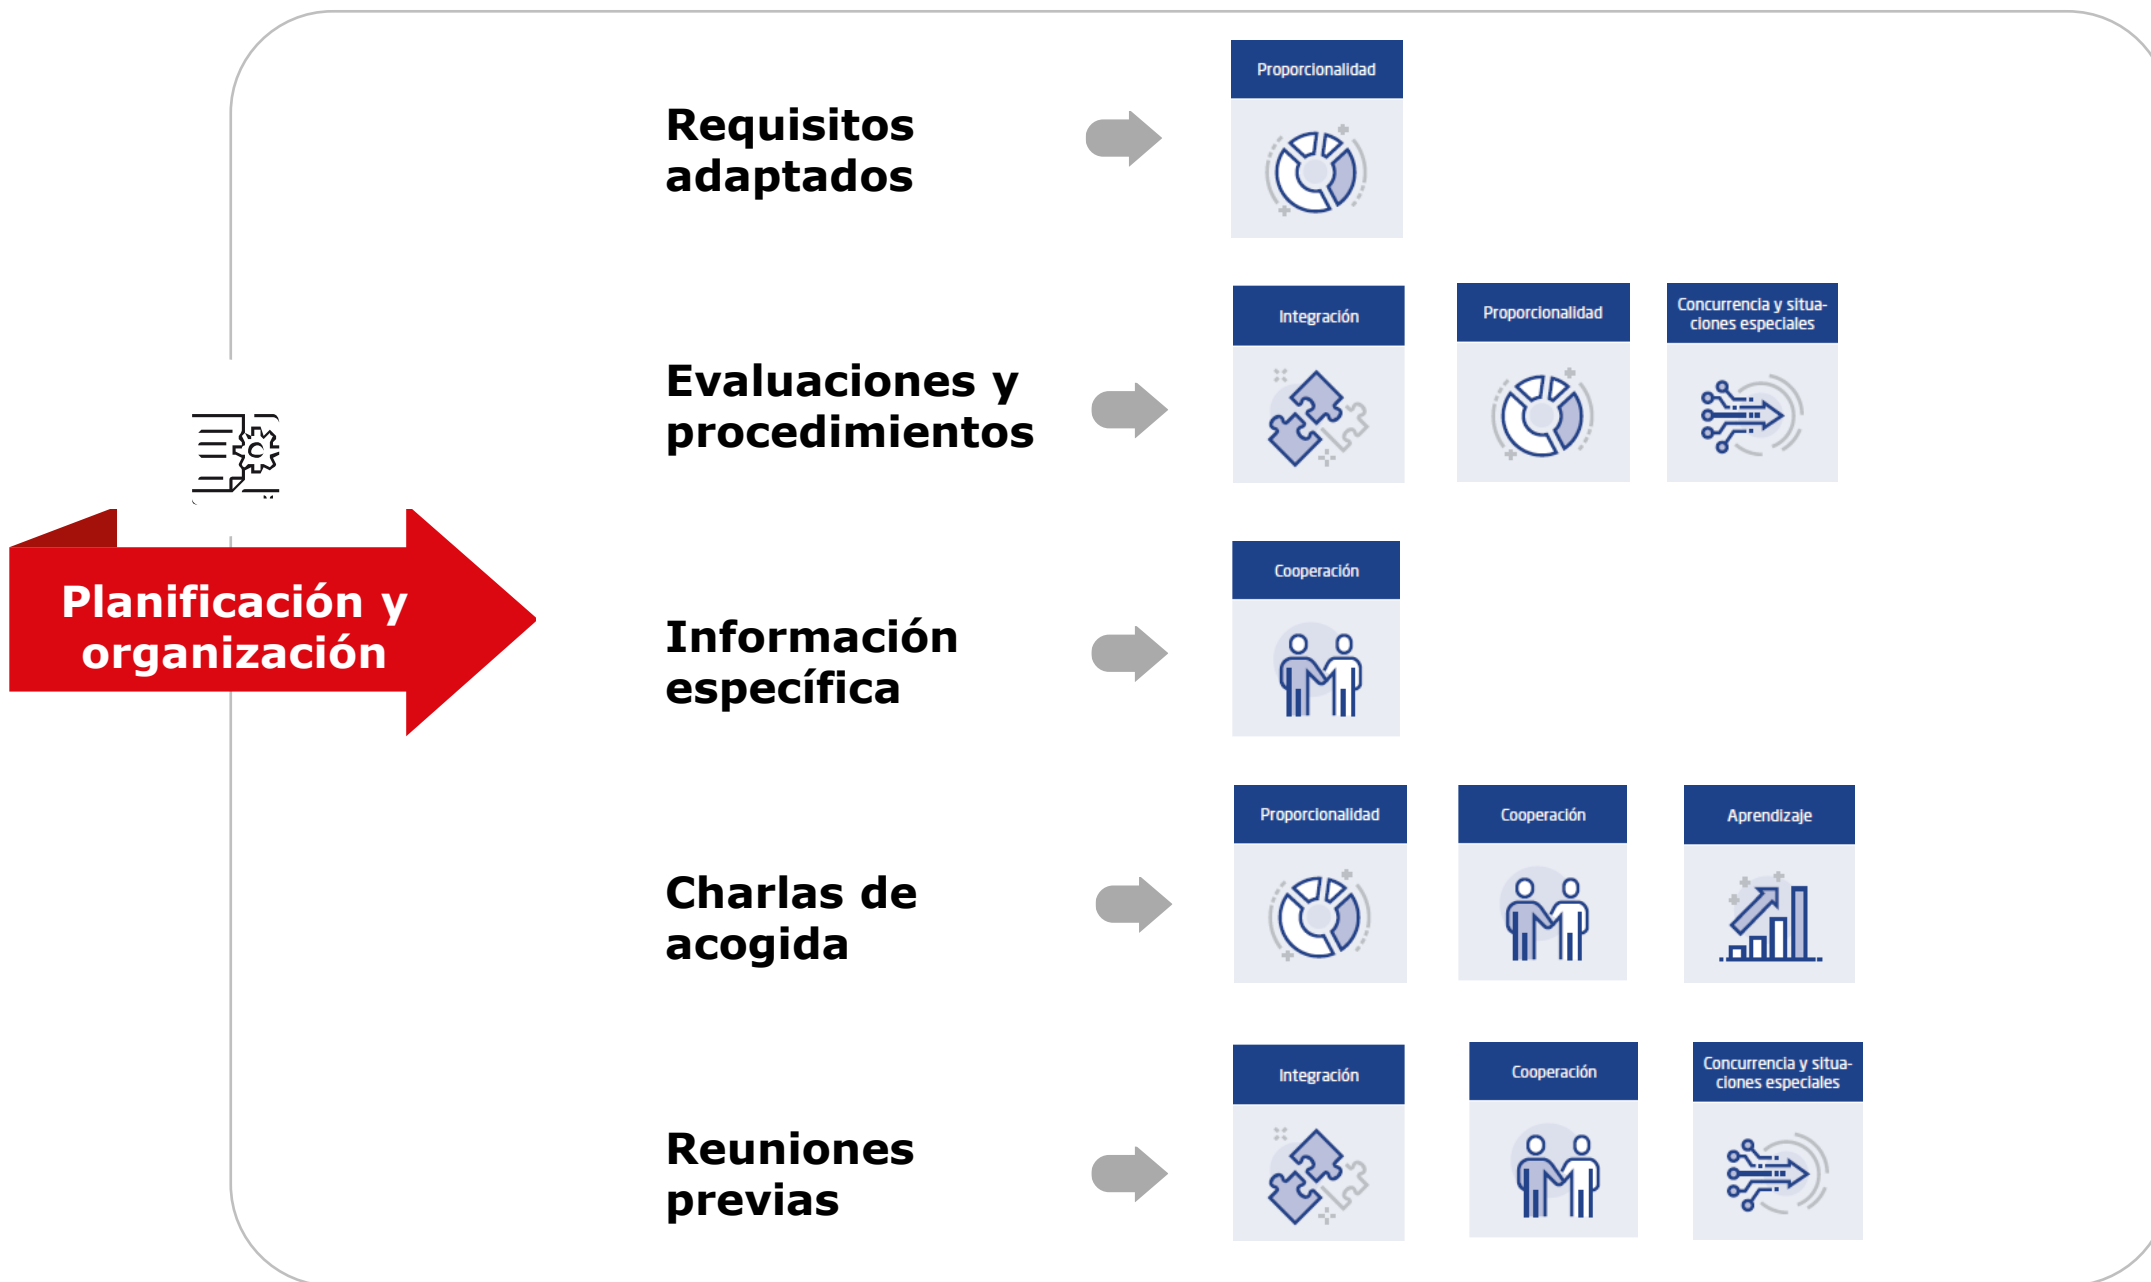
Planificación y organización

Requisitos adaptados

Proporcionalidad

Evaluaciones y procedimientos

Integración

Proporcionalidad

Concurrencia y situaciones especiales

Información específica

Cooperación

Charlas de acogida

Proporcionalidad

Cooperación

Aprendizaje

Reuniones previas

Integración

Cooperación

Concurrencia y situaciones especiales